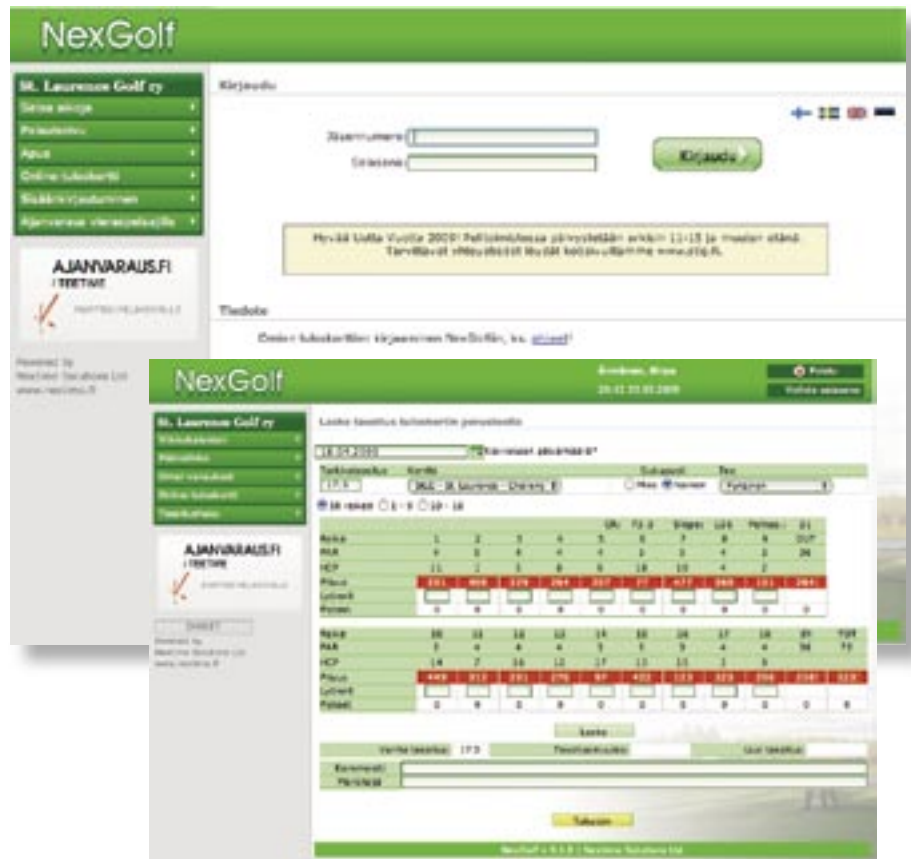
NexGolf

St. Laurence Golf ry
Kirjaudu
Jäsennumero
Salasana
Kirjaudu
AJANVARAUS.FI
TEETIME
Tiedote

NexGolf

St. Laurence Golf ry
AJANVARAUS.FI
TEETIME
Laske tasoitus tuloskortin perusteella
18.04.2009
Tarkistusseuranta
Kenttä
Sukupuoli
Tee
17.5
18 reikää
1 - 9
10 - 18
Reikä
PAR
HCP
Pituus
Lyönnit
Pisteet
Reikä
PAR
HCP
Pituus
Lyönnit
Pisteet
Laske
Kommentti
Merkitsijä
Tallenna
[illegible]